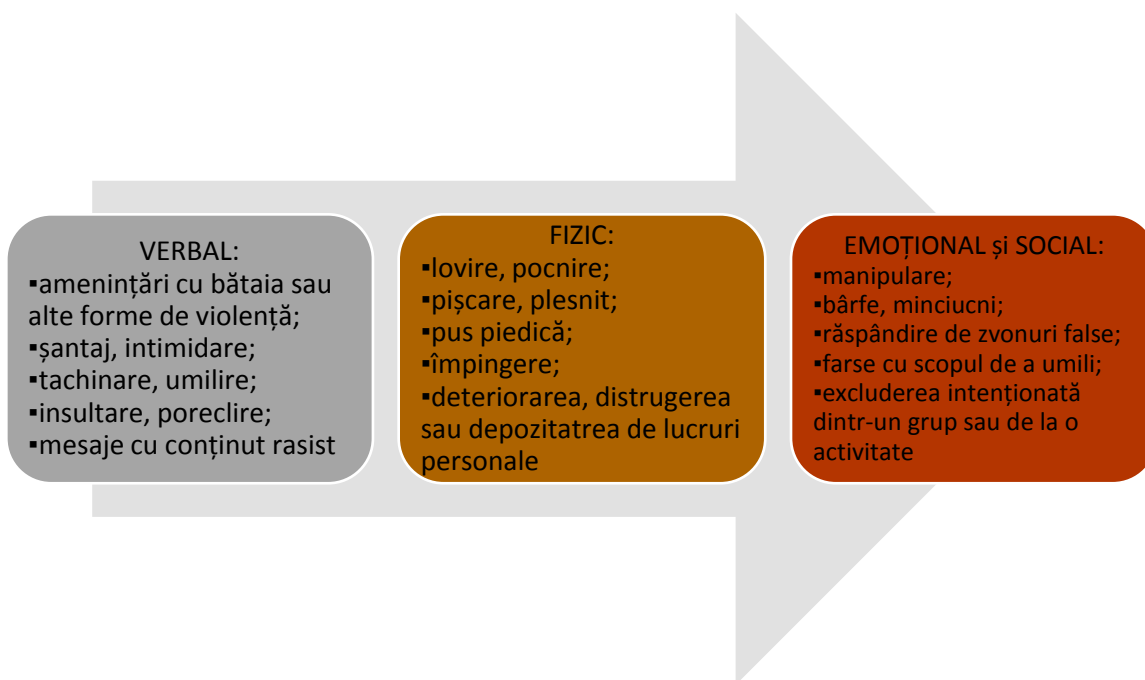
VERBAL:
▪amenințări cu bătaia sau alte forme de violență;
▪șantaj, intimidare;
▪tachinare, umilire;
▪insultare, poreclire;
▪mesaje cu conținut rasist

FIZIC:
▪lovire, pocnire;
▪pișcare, plesnit;
▪pus piedică;
▪împingere;
▪deteriorarea, distrugerea sau depozitatrea de lucruri personale

EMOȚIONAL și SOCIAL:
▪manipulare;
▪bârfe, minciucni;
▪răspândire de zvonuri false;
▪farse cu scopul de a umili;
▪excluderea intenționată dintr-un grup sau de la o activitate